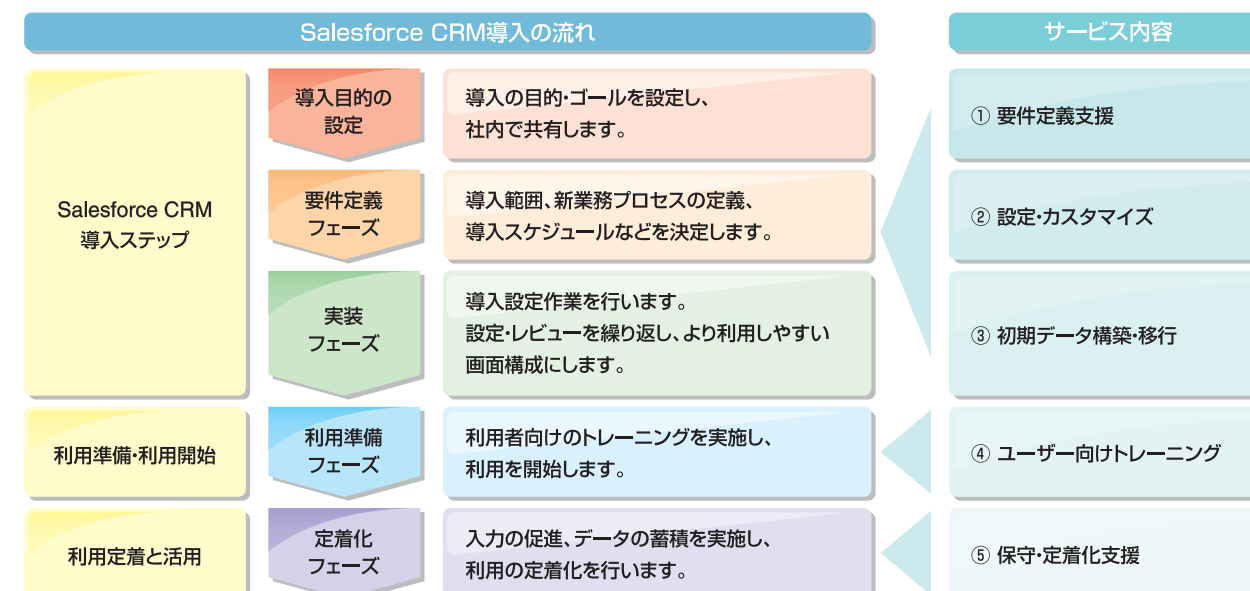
Salesforce CRM導入の流れ

サービス内容

Salesforce CRM 導入ステップ

導入目的の設定

導入の目的・ゴールを設定し、社内で共有します。

要件定義フェーズ

導入範囲、新業務プロセスの定義、導入スケジュールなどを決定します。

実装フェーズ

導入設定作業を行います。設定・レビューを繰り返し、より利用しやすい画面構成にします。

① 要件定義支援

② 設定・カスタマイズ

③ 初期データ構築・移行

利用準備・利用開始

利用準備フェーズ

利用者向けのトレーニングを実施し、利用を開始します。

④ ユーザー向けトレーニング

利用定着と活用

定着化フェーズ

入力の促進、データの蓄積を実施し、利用の定着化を行います。

⑤ 保守・定着化支援